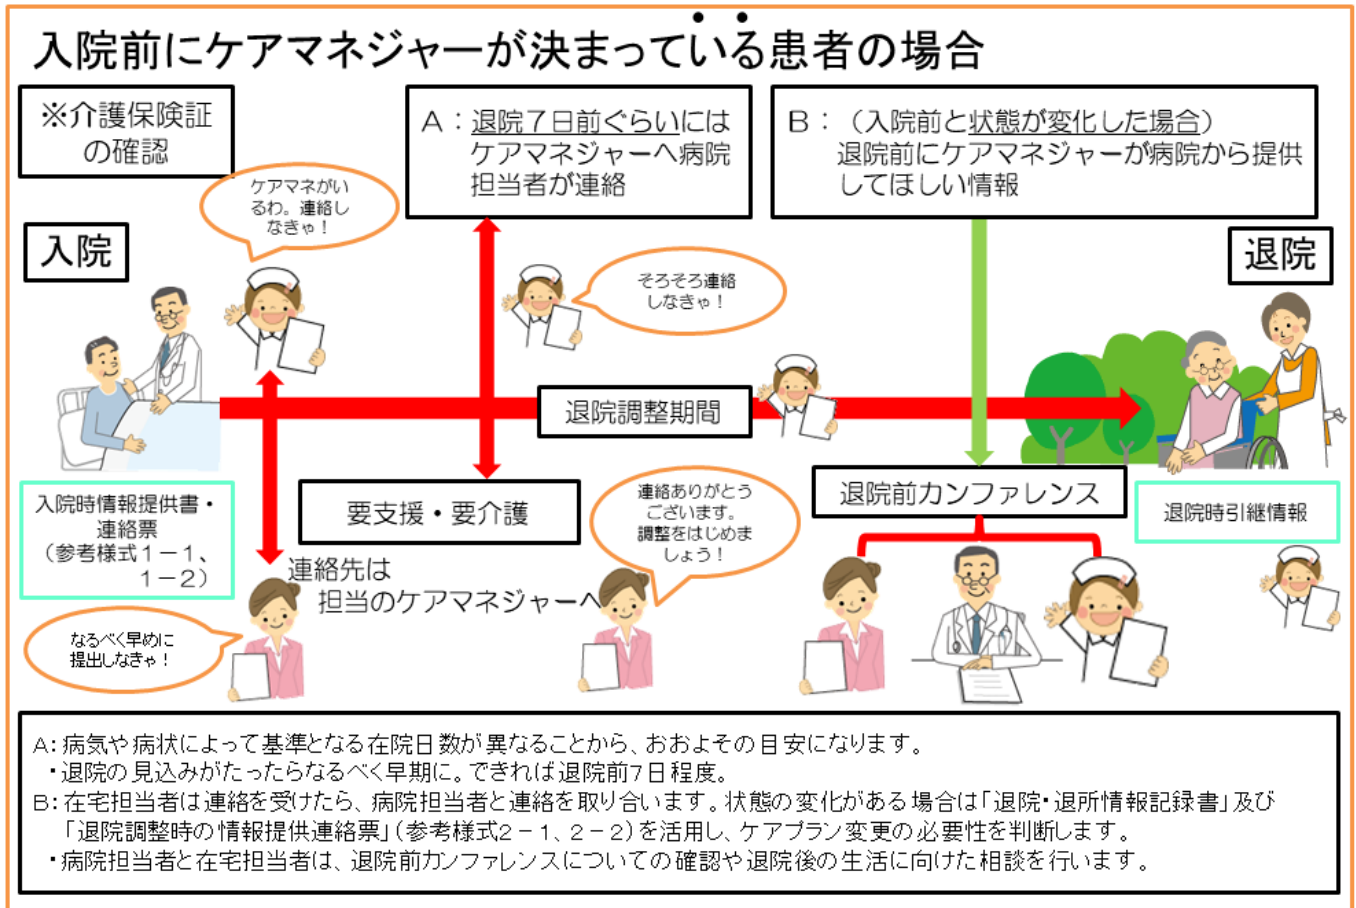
入院前にケアマネジャーが決まっている患者の場合

※介護保険証の確認

A：退院７日前ぐらいにはケアマネジャーへ病院担当者が連絡

B：（入院前と状態が変化した場合）退院前にケアマネジャーが病院から提供してほしい情報

ケアマネがいるわ。連絡しなきゃ！

入院

そろそろ連絡しなきゃ！

退院

退院調整期間

要支援・要介護

連絡ありがとうございます。調整をはじめましょう！

退院前カンファレンス

退院時引継情報

入院時情報提供書・連絡票（参考様式１－１、１－２）

連絡先は担当のケアマネジャーへ

なるべく早めに提出しなきゃ！

A：病気や病状によって基準となる在院日数が異なることから、おおよその目安になります。
・退院の見込みがたったらなるべく早期に。できれば退院前７日程度。
B：在宅担当者は連絡を受けたら、病院担当者と連絡を取り合います。状態の変化がある場合は「退院・退所情報記録書」及び「退院調整時の情報提供連絡票」（参考様式２－１、２－２）を活用し、ケアプラン変更の必要性を判断します。
・病院担当者と在宅担当者は、退院前カンファレンスについての確認や退院後の生活に向けた相談を行います。